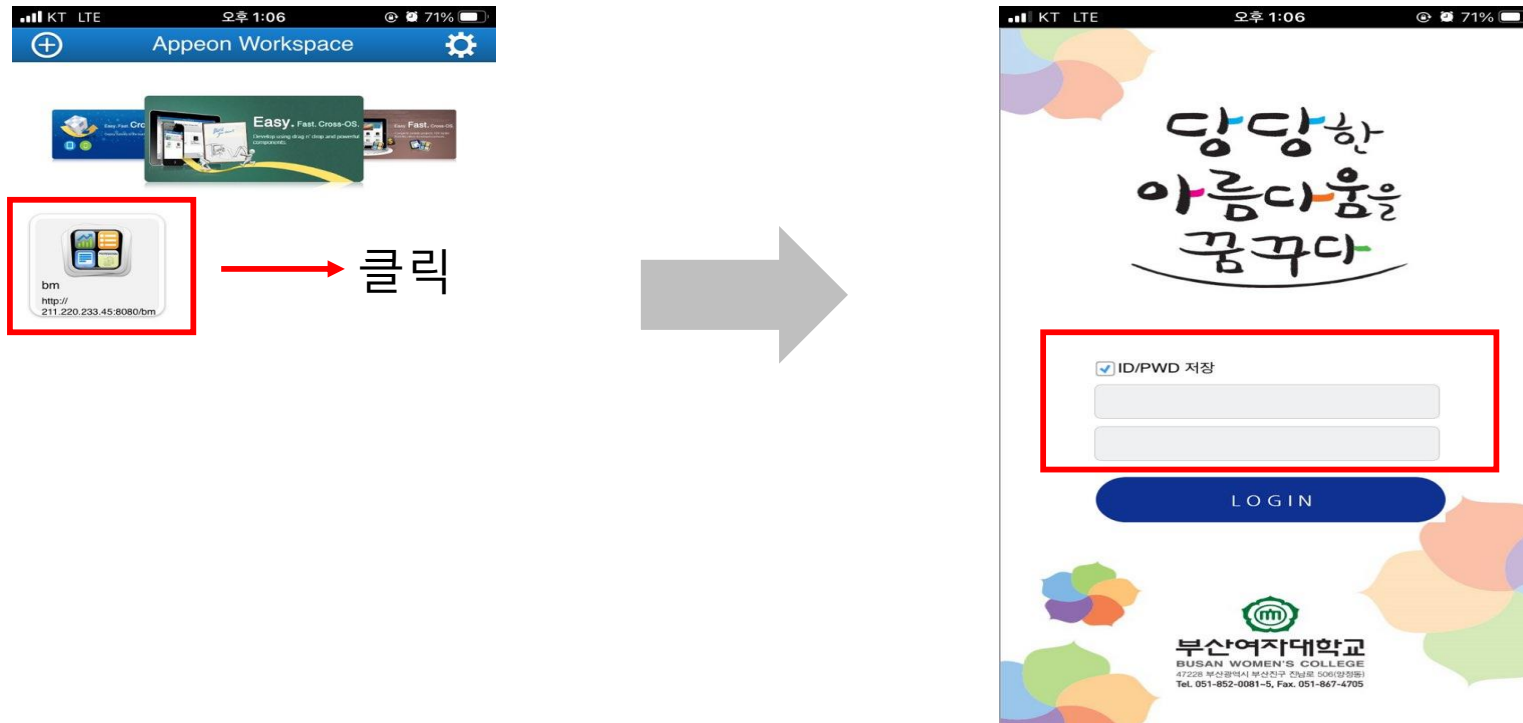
KT LTE 오후 1:06 71%

Appeon Workspace

Easy. Fast. Cross-OS.

Develop using drag n' drop and powerful components.

Easy. Fast. Cro

Easy. Fast. Cross-OS.

bm
http://211.220.233.45:8080/bm

클릭

KT LTE 오후 1:06 71%

당당한 아름다움을 꿈꾸다

ID/PWD 저장

LOGIN

부산여자대학교
BUSAN WOMEN'S COLLEGE
47228 부산광역시 부산진구 진남로 506(양정동)
Tel. 051-852-0081~5, Fax. 051-867-4705